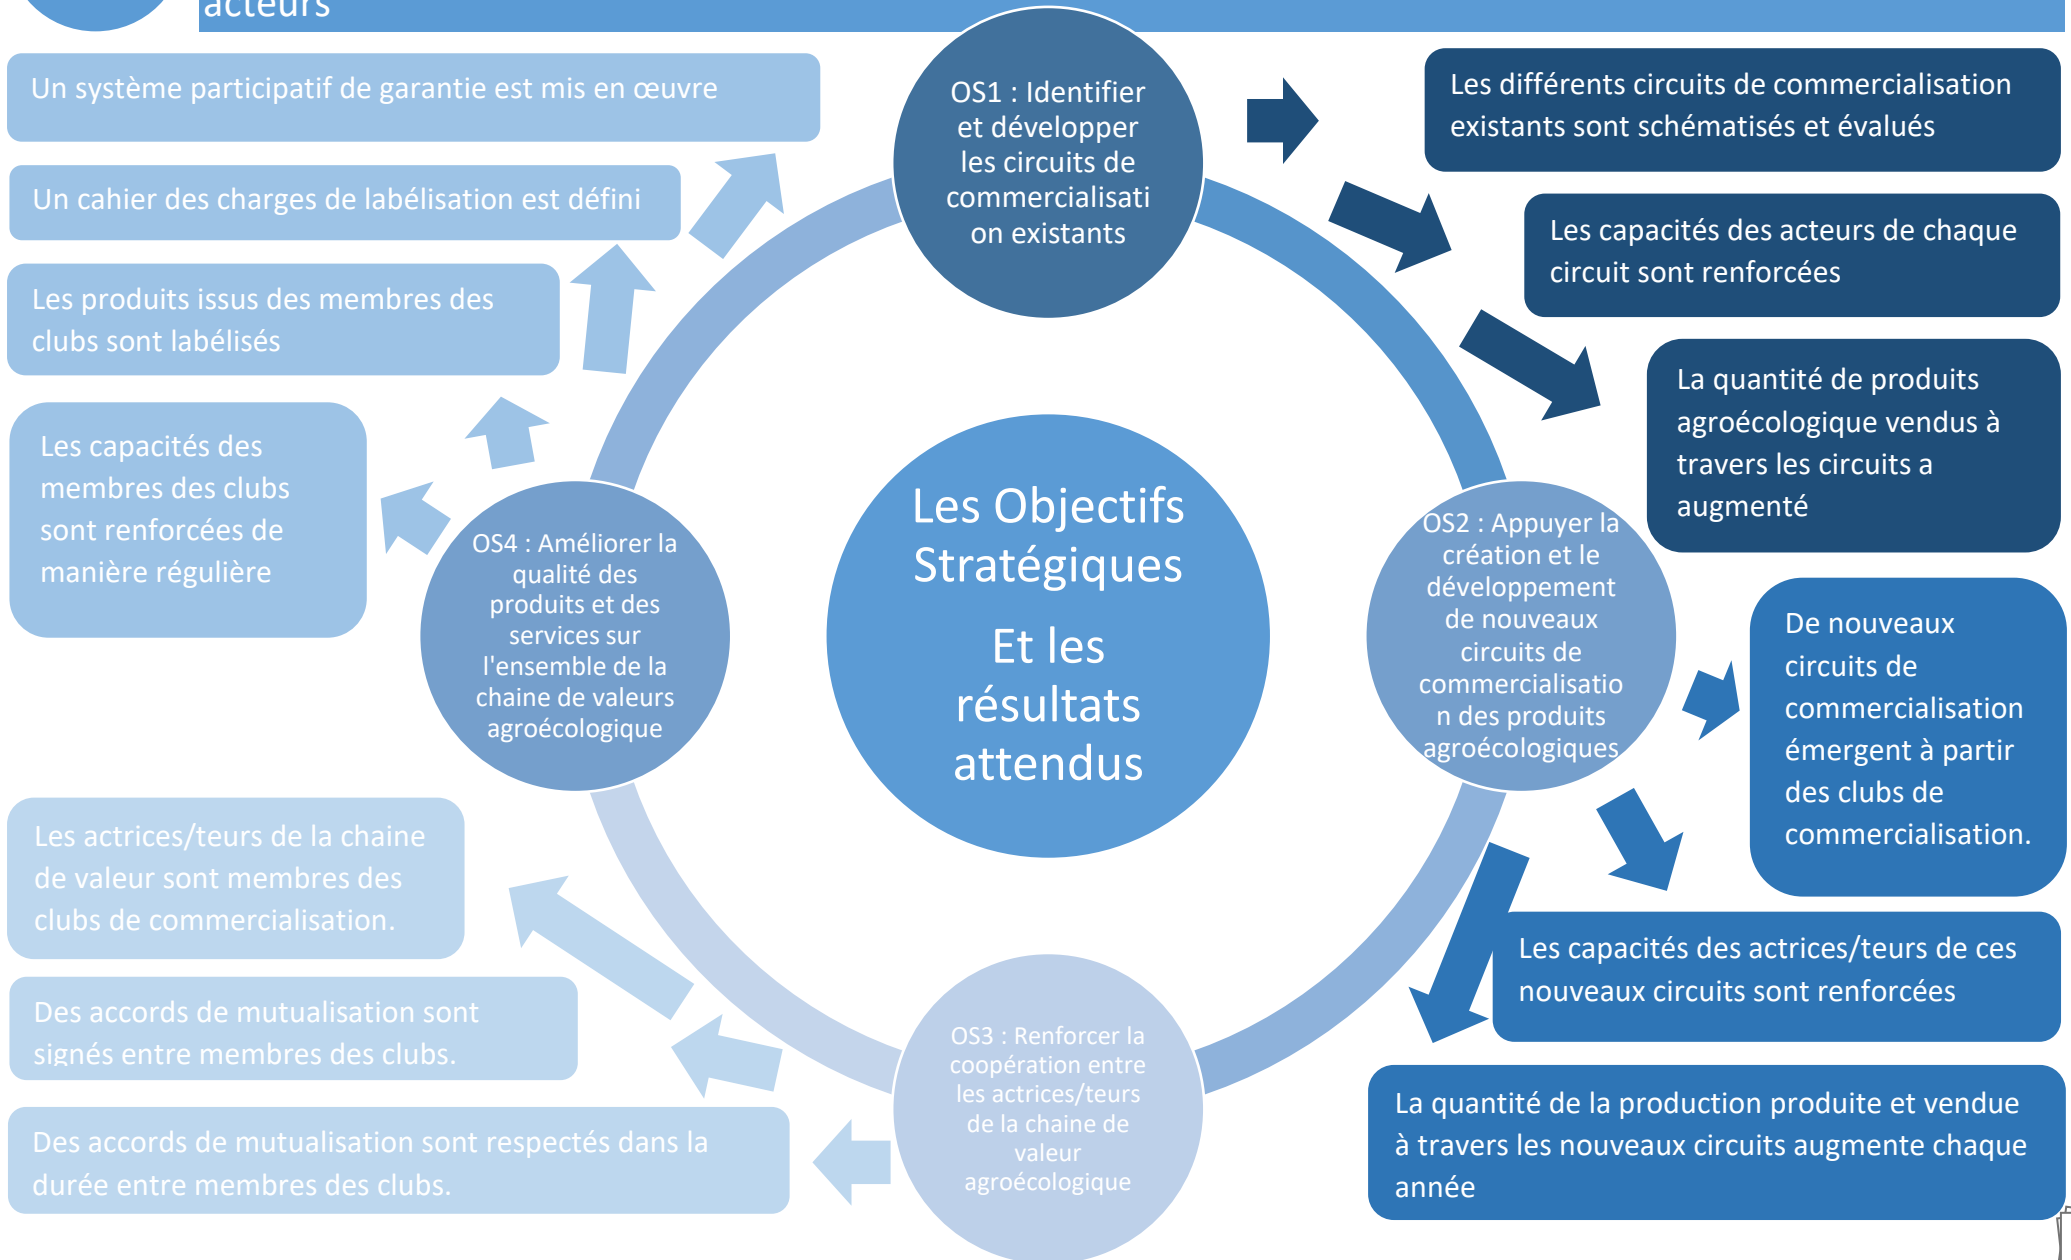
acteurs

Un système participatif de garantie est mis en œuvre

Un cahier des charges de labélisation est défini

Les produits issus des membres des clubs sont labélisés

Les capacités des membres des clubs sont renforcées de manière régulière

OS1 : Identifier et développer les circuits de commercialisation existants

Les différents circuits de commercialisation existants sont schématisés et évalués

Les capacités des acteurs de chaque circuit sont renforcées

La quantité de produits agroécologique vendus à travers les circuits a augmenté

Les Objectifs Stratégiques

Et les résultats attendus

OS4 : Améliorer la qualité des produits et des services sur l'ensemble de la chaine de valeurs agroécologique

OS2 : Appuyer la création et le développement de nouveaux circuits de commercialisation des produits agroécologiques

De nouveaux circuits de commercialisation émergent à partir des clubs de commercialisation.

Les actrices/teurs de la chaine de valeur sont membres des clubs de commercialisation.

Des accords de mutualisation sont signés entre membres des clubs.

Des accords de mutualisation sont respectés dans la durée entre membres des clubs.

OS3 : Renforcer la coopération entre les actrices/teurs de la chaine de valeur agroécologique

Les capacités des actrices/teurs de ces nouveaux circuits sont renforcées

La quantité de la production produite et vendue à travers les nouveaux circuits augmente chaque année